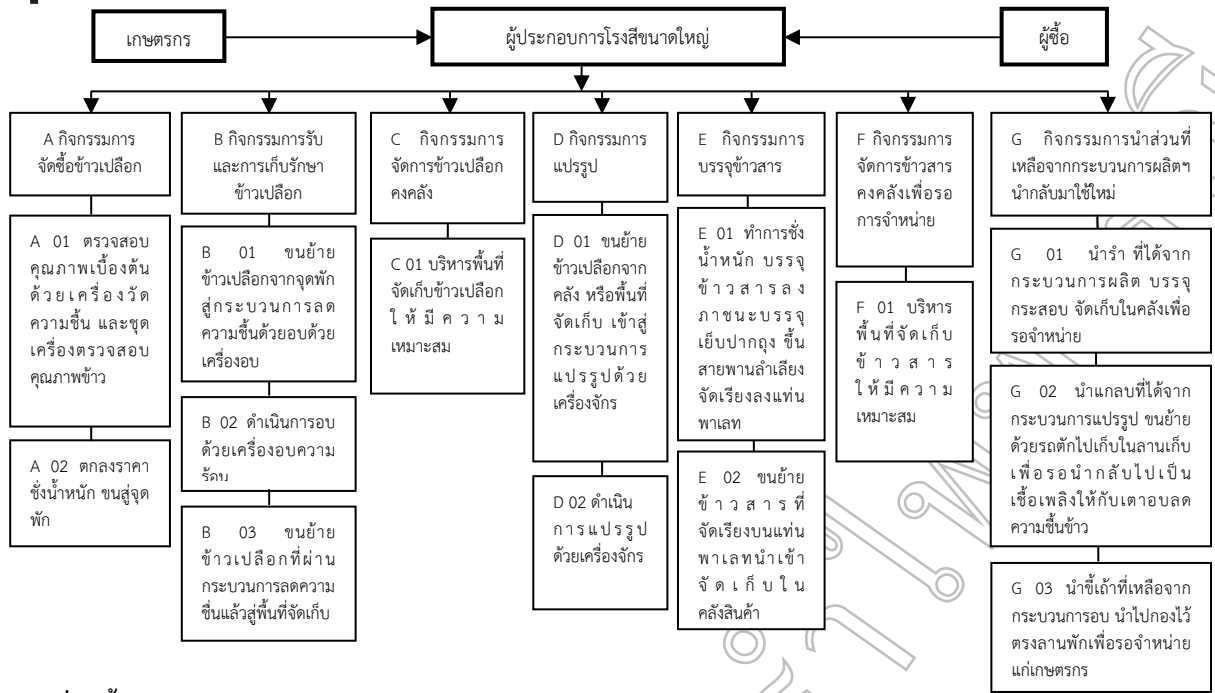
เกษตรกร

ผู้ประกอบการโรงสีขนาดใหญ่

ผู้ซื้อ

A กิจกรรมการจัดซื้อข้าวเปลือก

A 01 ตรวจสอบคุณภาพเบื้องต้นด้วยเครื่องวัดความชื้น และชุดเครื่องตรวจสอบคุณภาพข้าว

A 02 ตกลงราคา ชั่งน้ำหนัก ขนสู่จุดพัก

B กิจกรรมการรับและการเก็บรักษาข้าวเปลือก

B 01 ขนย้ายข้าวเปลือกจากจุดพักสู่กระบวนการลดความชื้นด้วยอบด้วยเครื่องอบ

B 02 ดำเนินการอบด้วยเครื่องอบความร้อน

B 03 ขนย้ายข้าวเปลือกที่ผ่านกระบวนการลดความชื่นแล้วสู่พื้นที่จัดเก็บ

C กิจกรรมการจัดการข้าวเปลือกคงคลัง

C 01 บริหารพื้นที่จัดเก็บข้าวเปลือกให้มีความเหมาะสม

D กิจกรรมการแปรรูป

D 01 ขนย้ายข้าวเปลือกจากคลัง หรือพื้นที่จัดเก็บ เข้าสู่กระบวนการแปรรูปด้วยเครื่องจักร

D 02 ดำเนินการแปรรูปด้วยเครื่องจักร

E กิจกรรมการบรรจุข้าวสาร

E 01 ทำการชั่งน้ำหนัก บรรจุข้าวสารลงภาชนะบรรจุ เย็บปากถุง ขึ้นสายพานลำเลียง จัดเรียงลงแท่นพาเลท

E 02 ขนย้ายข้าวสารที่จัดเรียงบนแท่นพาเลทนำเข้าจัดเก็บในคลังสินค้า

F กิจกรรมการจัดการข้าวสารคงคลังเพื่อรอการจำหน่าย

F 01 บริหารพื้นที่จัดเก็บข้าวสารให้มีความเหมาะสม

G กิจกรรมการนำส่วนที่เหลือจากกระบวนการผลิตฯ นำกลับมาใช้ใหม่

G 01 นำรำ ที่ได้จากกระบวนการผลิต บรรจุกระสอบ จัดเก็บในคลังเพื่อรอจำหน่าย

G 02 นำแกลบที่ได้จากกระบวนการแปรรูป ขนย้ายด้วยรถตักไปเก็บในลานเก็บเพื่อรอนำกลับไปเป็นเชื้อเพลิงให้กับเตาอบลดความชื้นข้าว

G 03 นำขี้เถ้าที่เหลือจากกระบวนการอบ นำไปกองไว้ตรงลานพักเพื่อรอจำหน่ายแก่เกษตรกร